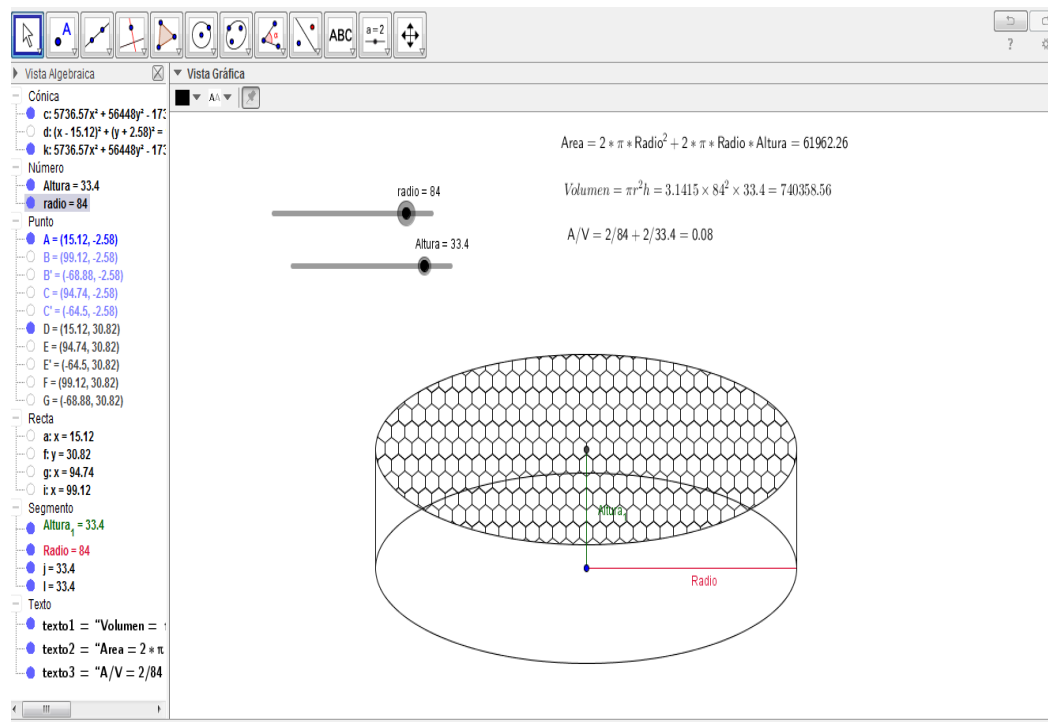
ABC
a = 2
?

Vista Algebraica
Cónica
c: 5736.57x² + 56448y² - 173
d: (x - 15.12)² + (y + 2.58)² =
k: 5736.57x² + 56448y² - 173
Número
Altura = 33.4
radio = 84
Punto
A = (15.12, -2.58)
B = (99.12, -2.58)
B' = (-68.88, -2.58)
C = (94.74, -2.58)
C' = (-64.5, -2.58)
D = (15.12, 30.82)
E = (94.74, 30.82)
E' = (-64.5, 30.82)
F = (99.12, 30.82)
G = (-68.88, 30.82)
Recta
a: x = 15.12
f: y = 30.82
g: x = 94.74
i: x = 99.12
Segmento
$Altura_1$ = 33.4
Radio = 84
j = 33.4
l = 33.4
Texto
texto1 = "Volumen =
texto2 = "Area = 2 * π
texto3 = "A/V = 2/84

Vista Gráfica

$Area = 2 * \pi * Radio^2 + 2 * \pi * Radio * Altura = 61962.26$

$Volumen = \pi r^2 h = 3.1415 \times 84^2 \times 33.4 = 740358.56$

A/V = 2/84 + 2/33.4 = 0.08

radio = 84

Altura = 33.4

$Altura_1$

Radio